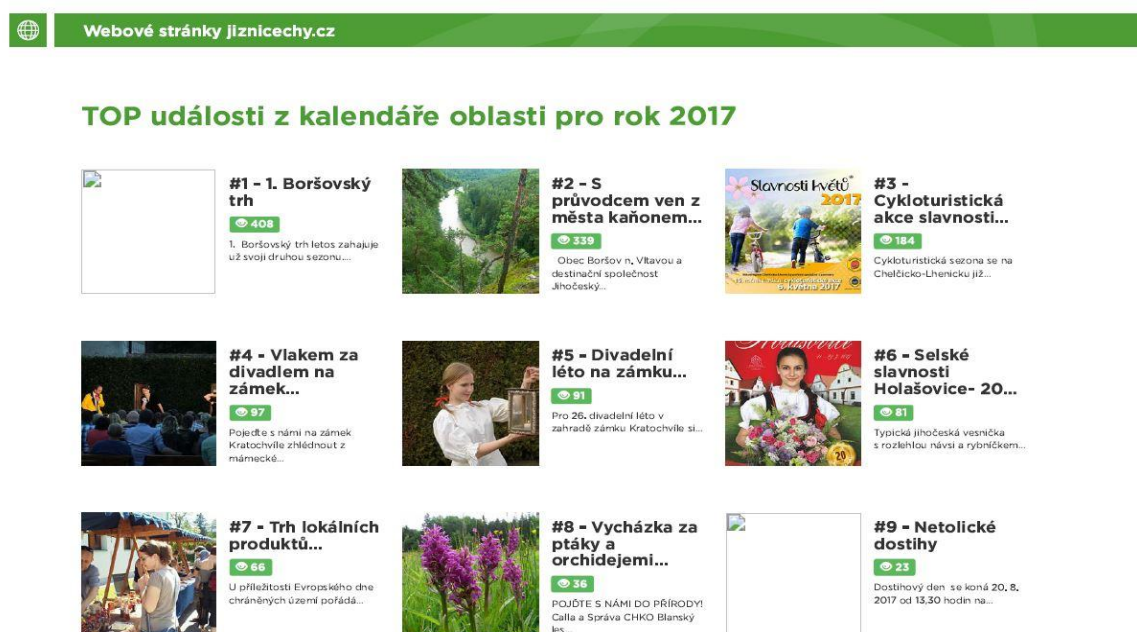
Webové stránky jiznicechy.cz

TOP události z kalendáře oblasti pro rok 2017

#1 - 1. Boršovský trh

408

1. Boršovský trh letos zahajuje už svoji druhou sezonu...

#2 - S průvodcem ven z města kaňonem...

339

Obec Boršov n. Vltavou a destinační společnost Jihočeský...

Slavnosti květů 2017

#3 - Cykloturistická akce slavnosti...

184

Cykloturistická sezona se na Chelčicko-Lhenicku již...

#4 - Vlakem za divadlem na zámek...

97

Pojeďte s námi na zámek Kratochvíle zhlédnout z mámecké...

#5 - Divadelní léto na zámku...

91

Pro 26. divadelní léto v zahradě zámku Kratochvíle si...

#6 - Selské slavnosti Holašovice- 20...

81

Typická jihočeská vesnička s rozlehlou návsí a rybníčkem...

#7 - Trh lokálních produktů...

66

U příležitosti Evropského dne chráněných území pořádá...

#8 - Vycházka za ptáky a orchidejemi...

36

POJĎTE S NÁMI DO PŘÍRODY! Calla a Správa CHKO Blanský les...

#9 - Netolické dostihy

23

Dostihový den se koná 20. 8. 2017 od 13.30 hodin na...